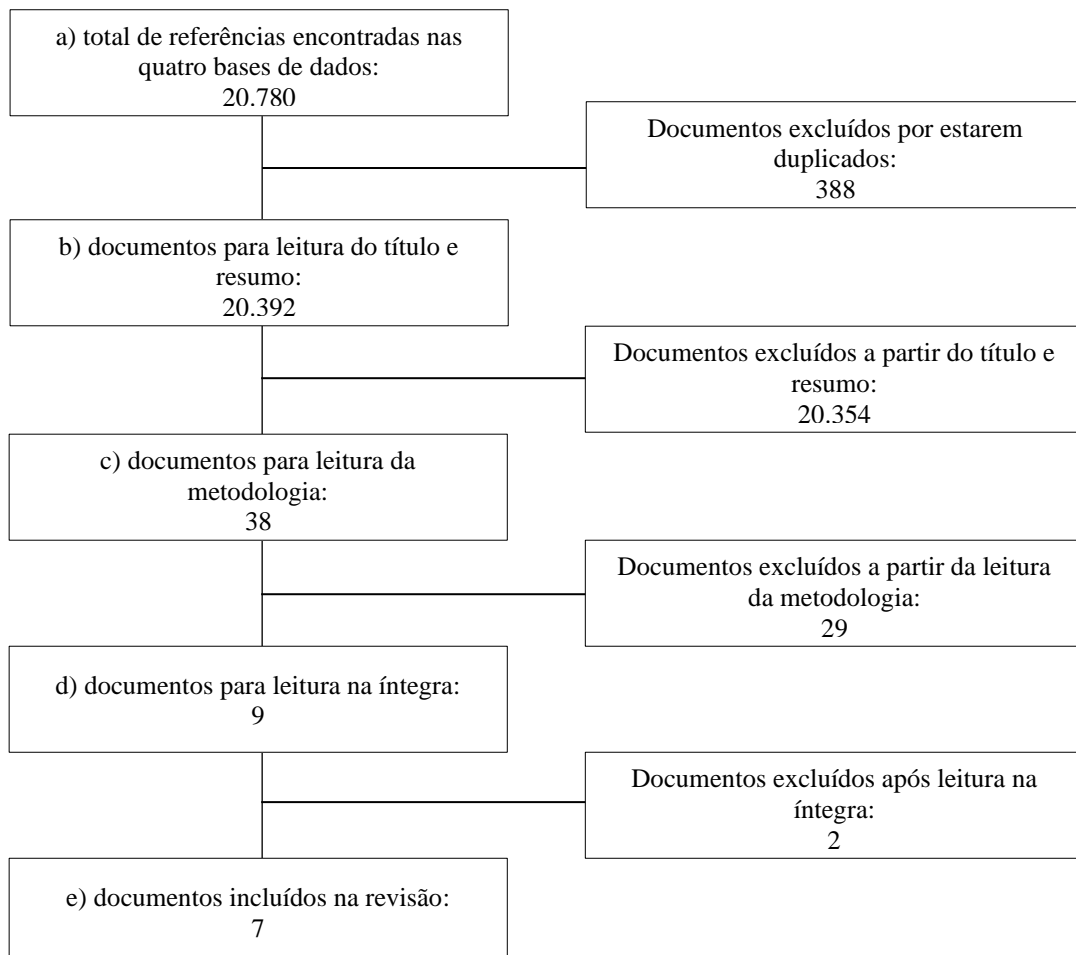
a) total de referências encontradas nas quatro bases de dados:
20.780

Documentos excluídos por estarem duplicados:
388

b) documentos para leitura do título e resumo:
20.392

Documentos excluídos a partir do título e resumo:
20.354

c) documentos para leitura da metodologia:
38

Documentos excluídos a partir da leitura da metodologia:
29

d) documentos para leitura na íntegra:
9

Documentos excluídos após leitura na íntegra:
2

e) documentos incluídos na revisão:
7